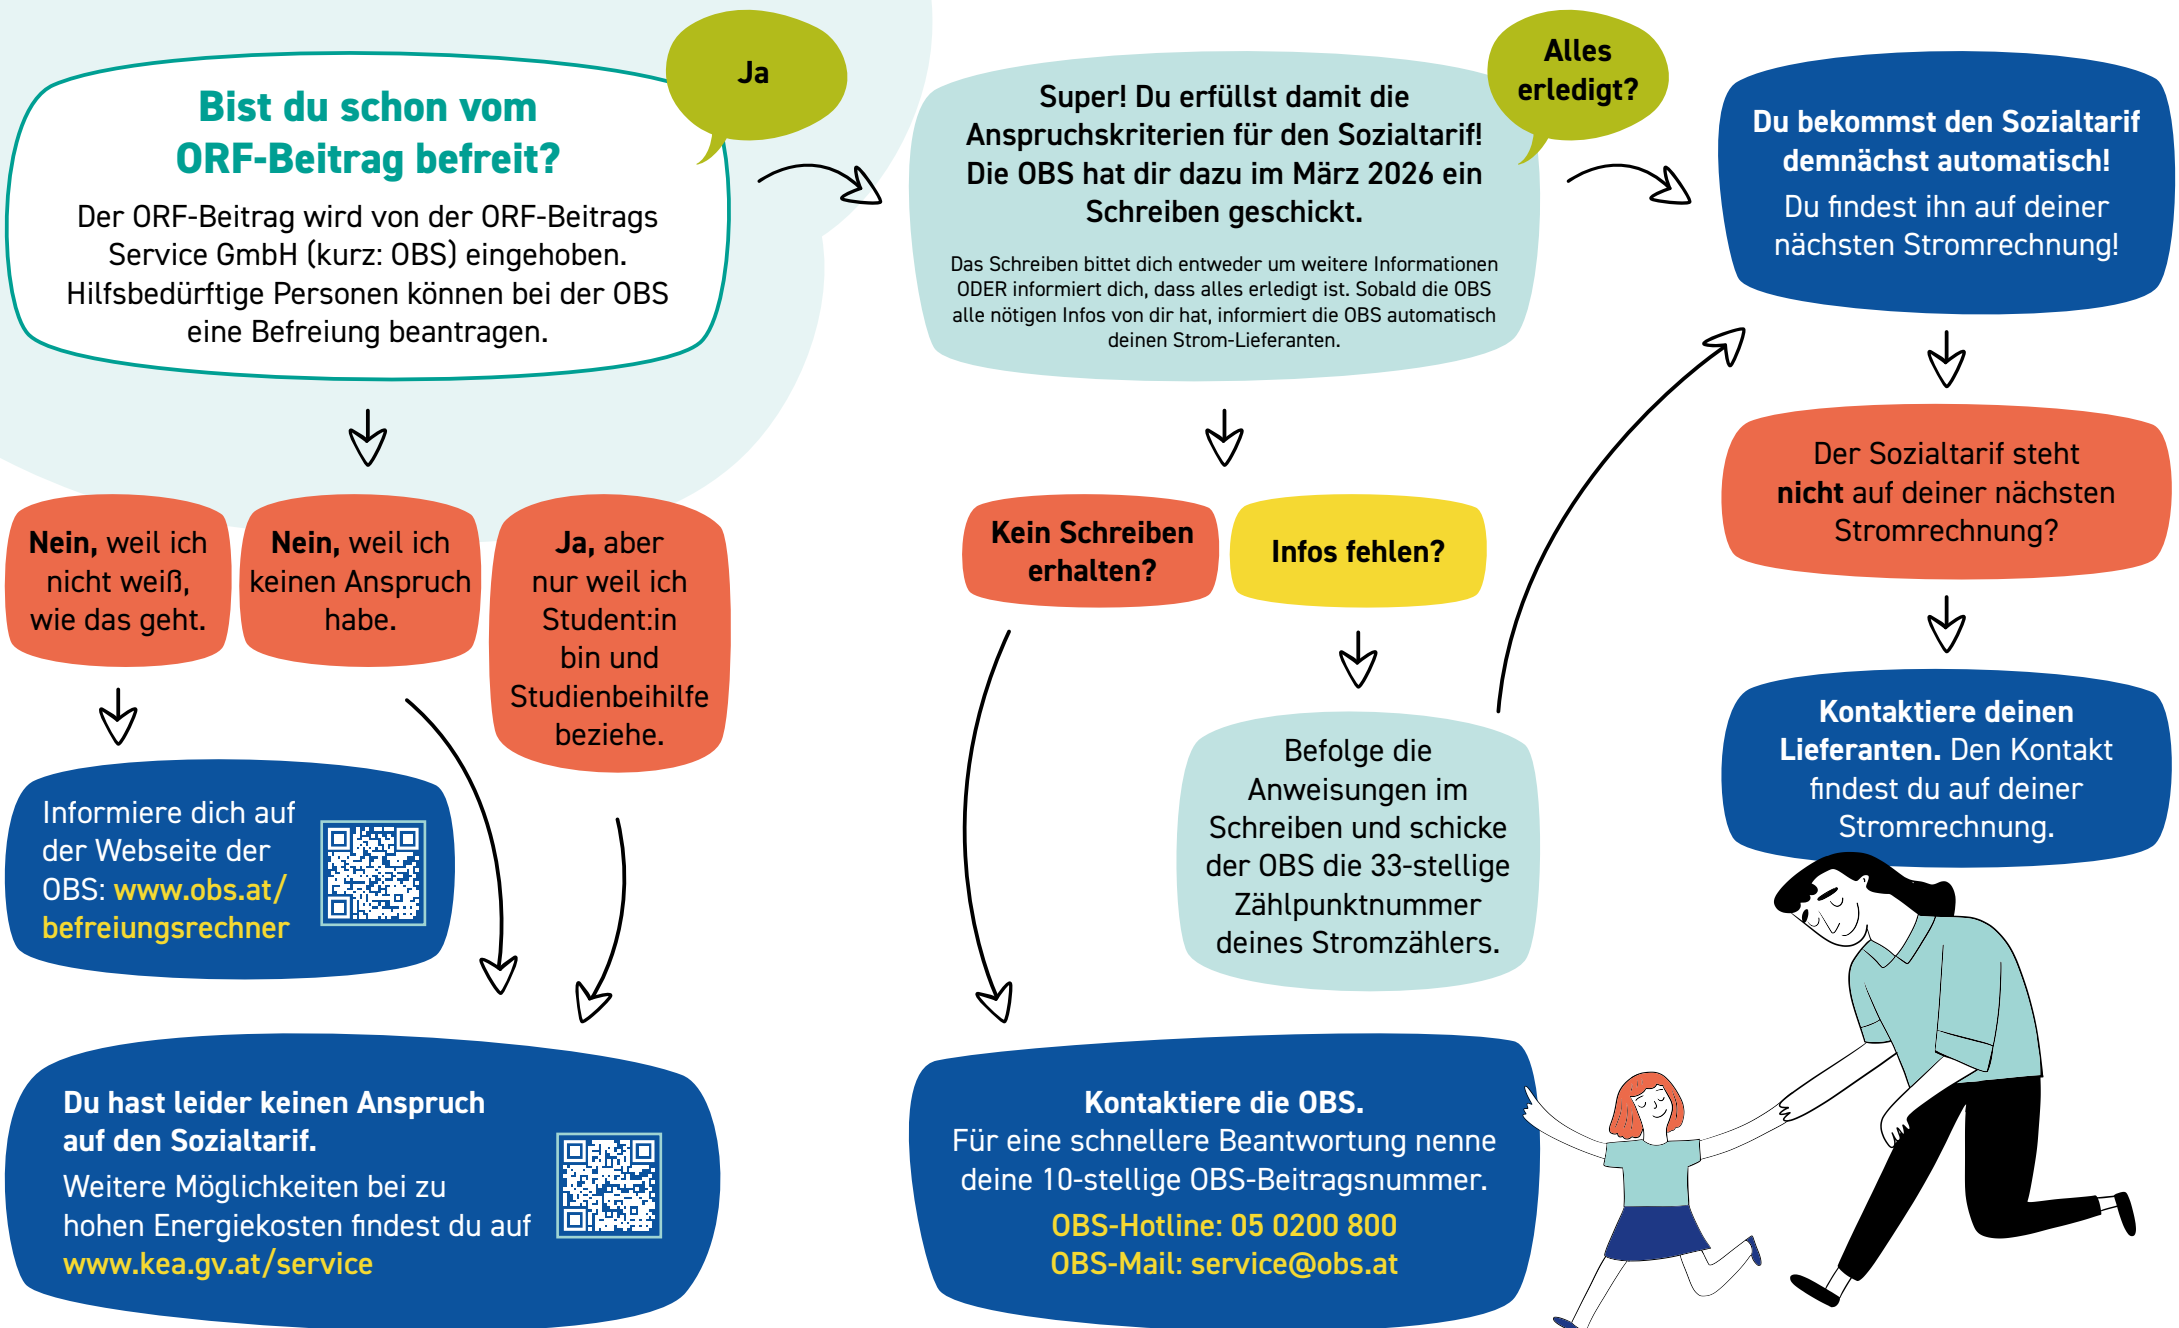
Bist du schon vom ORF-Beitrag befreit?

Der ORF-Beitrag wird von der ORF-Beitrags Service GmbH (kurz: OBS) eingehoben. Hilfsbedürftige Personen können bei der OBS eine Befreiung beantragen.

Ja

Nein, weil ich nicht weiß, wie das geht.

Nein, weil ich keinen Anspruch habe.

Ja, aber nur weil ich Student:in bin und Studienbeihilfe beziehe.

Informiere dich auf der Webseite der OBS: www.obs.at/befreiungsrechner

Du hast leider keinen Anspruch auf den Sozialtarif.
Weitere Möglichkeiten bei zu hohen Energiekosten findest du auf www.kea.gv.at/service

Super! Du erfüllst damit die Anspruchskriterien für den Sozialtarif! Die OBS hat dir dazu im März 2026 ein Schreiben geschickt.

Das Schreiben bittet dich entweder um weitere Informationen ODER informiert dich, dass alles erledigt ist. Sobald die OBS alle nötigen Infos von dir hat, informiert die OBS automatisch deinen Strom-Lieferanten.

Alles erledigt?

Kein Schreiben erhalten?

Infos fehlen?

Befolge die Anweisungen im Schreiben und schicke der OBS die 33-stellige Zählpunktnummer deines Stromzählers.

Kontaktiere die OBS.
Für eine schnellere Beantwortung nenne deine 10-stellige OBS-Beitragsnummer.
OBS-Hotline: 05 0200 800
OBS-Mail: service@obs.at

Du bekommst den Sozialtarif demnächst automatisch!
Du findest ihn auf deiner nächsten Stromrechnung!

Der Sozialtarif steht nicht auf deiner nächsten Stromrechnung?

Kontaktiere deinen Lieferanten. Den Kontakt findest du auf deiner Stromrechnung.